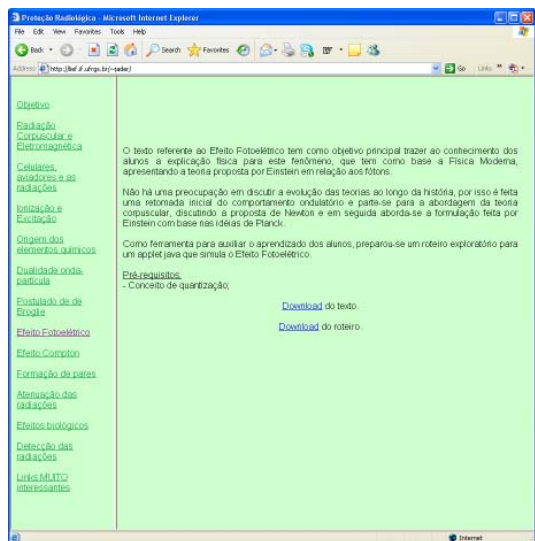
Proteção Radiológica - Microsoft Internet Explorer

File Edit View Favorites Tools Help

Back Search Favorites

Address http://lief.if.ufrgs.br/~tader/ Go Links

Objetivo

Radiação Corpuscular e Eletromagnética

Celulares, aviadores e as radiações

Ionização e Excitação

Origem dos elementos químicos

Dualidade onda-partícula

Postulado de de Broglie

Efeito Fotoelétrico

Efeito Compton

Formação de pares

Atenuação das radiações

Efeitos biológicos

Detecção das radiações

Links MUITO interessantes

O texto referente ao Efeito Fotoelétrico tem como objetivo principal trazer ao conhecimento dos alunos a explicação física para este fenômeno, que tem como base a Física Moderna, apresentando a teoria proposta por Einstein em relação aos fótons.

Não há uma preocupação em discutir a evolução das teorias ao longo da história, por isso é feita uma retomada inicial do comportamento ondulatório e parte-se para a abordagem da teoria corpuscular, discutindo a proposta de Newton e em seguida aborda-se a formulação feita por Einstein com base nas idéias de Planck.

Como ferramenta para auxiliar o aprendizado dos alunos, preparou-se um roteiro exploratório para um applet java que simula o Efeito Fotoelétrico.

Pré-requisitos:
- Conceito de quantização;

Download do texto.

Download do roteiro.

Internet